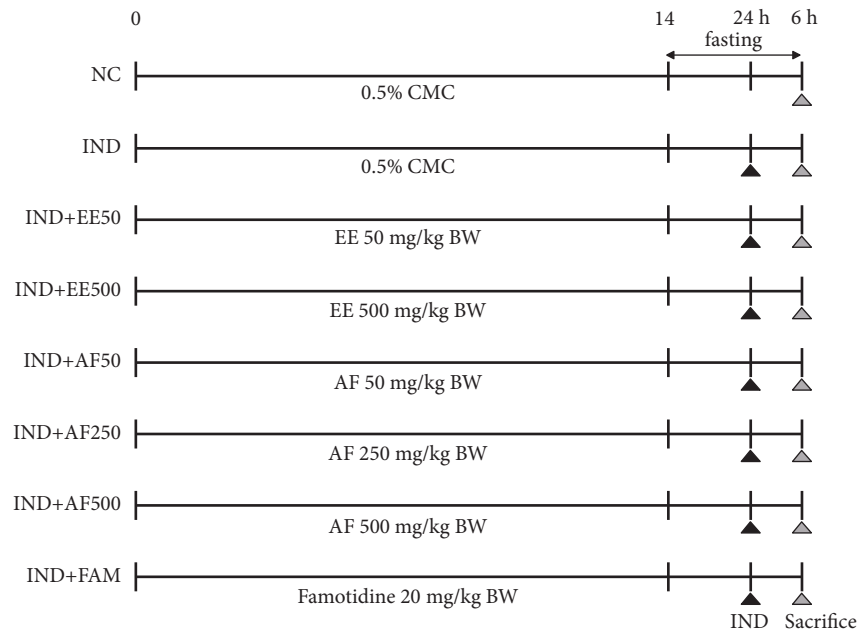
0

14

24 h

6 h

fasting

NC

0.5% CMC

IND

0.5% CMC

IND+EE50

EE 50 mg/kg BW

IND+EE500

EE 500 mg/kg BW

IND+AF50

AF 50 mg/kg BW

IND+AF250

AF 250 mg/kg BW

IND+AF500

AF 500 mg/kg BW

IND+FAM

Famotidine 20 mg/kg BW

IND

Sacrifice